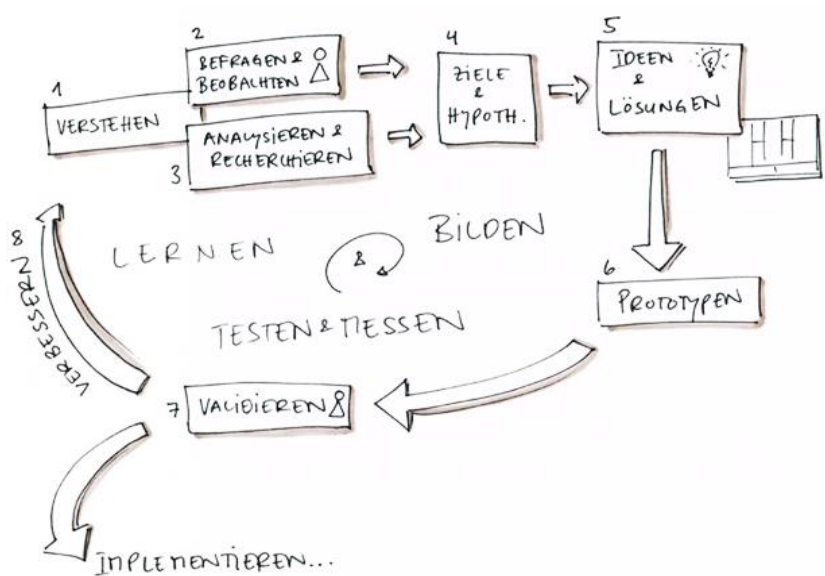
1
VERSTEHEN

2
BEFRAGEN & BEOBACHTEN

3
ANALYSIEREN & RECHERCHIEREN

4
ZIELE & HYPOTH.

5
IDEEN & LÖSUNGEN

6
PROTOTYPEN

7
VALIDIEREN

8
VERBESSERN

LERNEN

BILDEN

&

TESTEN & MESSEN

IMPLEMENTIEREN...